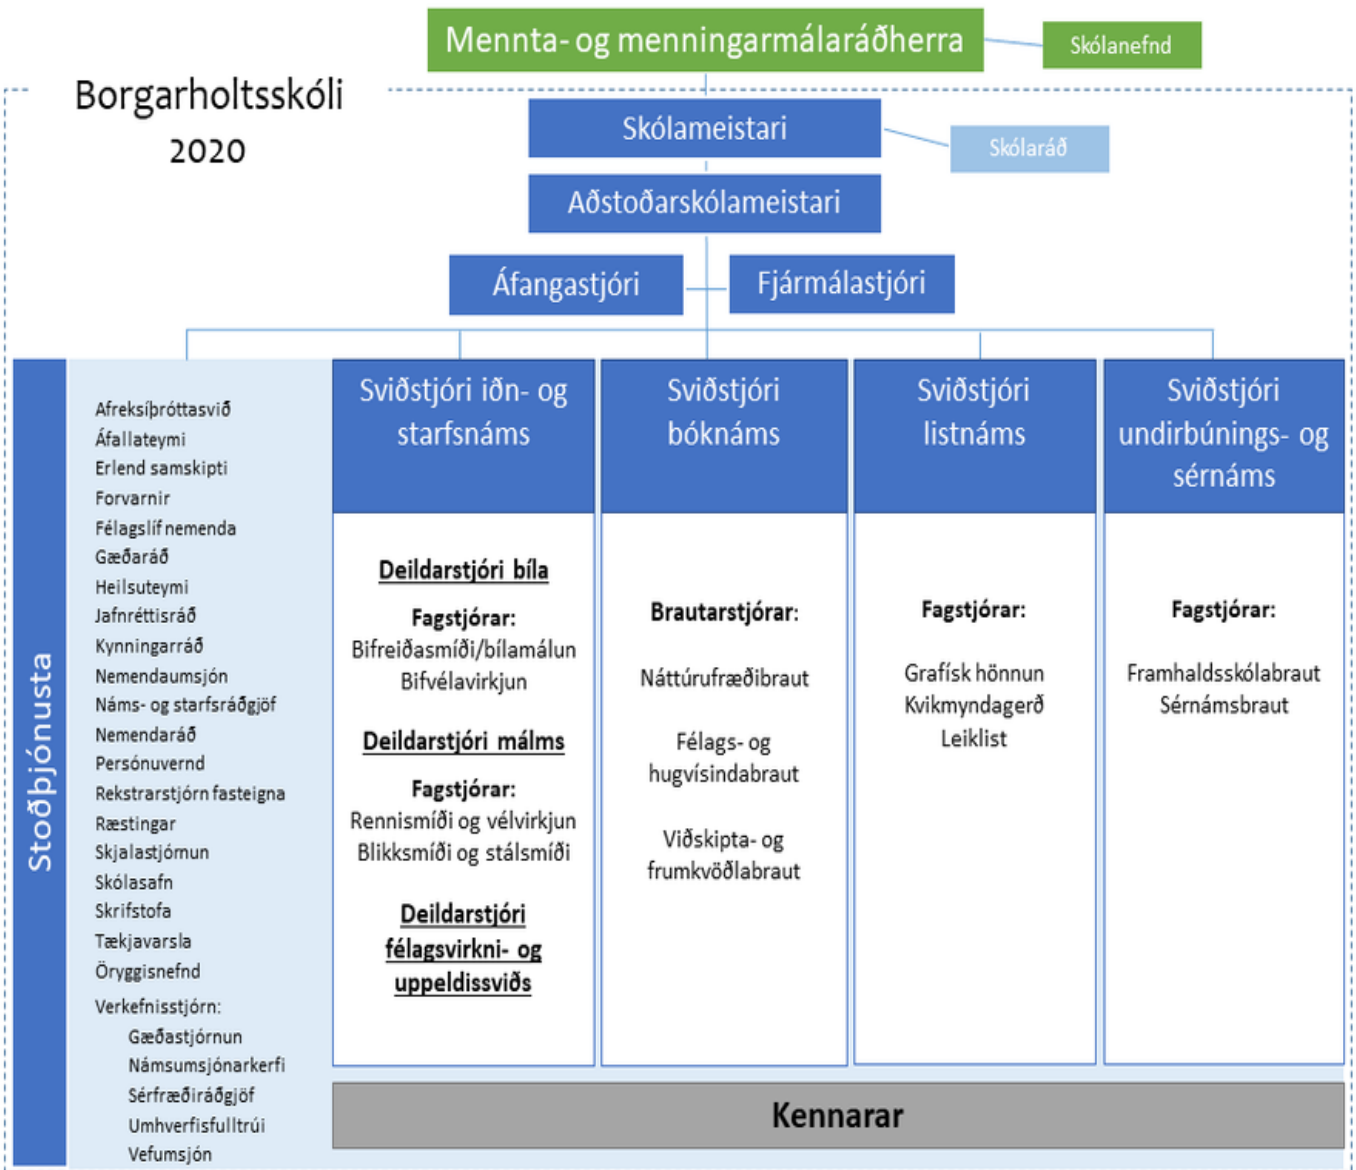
Mennta- og menningarmálaráðherra

Skólanefnd

Borgarholtsskóli
2020

Skólameistari

Skólaráð

Aðstoðarskólameistari

Áfangastjóri

Fjármálastjóri

Stoðþjónusta

Afreksíþróttasvið
Áfallateymi
Erlend samskipti
Forvarnir
Félagslíf nemenda
Gæðaráð
Heilsuteymi
Jafnréttisráð
Kynningarráð
Nemendaumsjón
Náms- og starfsráðgjöf
Nemendaráð
Persónuvernd
Rekstrarstjórn fasteigna
Ræstingar
Skjalastjórnun
Skólasafn
Skrifstofa
Tækjavarsla
Öryggisnefnd
Verkefnisstjórn:
Gæðastjórnun
Námsumsjónarkerfi
Sérfræðiráðgjöf
Umhverfisfulltrúi
Vefumsjón

Sviðstjóri iðn- og starfsnáms

Deildarstjóri bíla

Fagstjórar:
Bifreiðasmíði/bílamálun
Bifvélavirkjun

Deildarstjóri málms

Fagstjórar:
Rennismíði og vélvirkjun
Blikksmíði og stálsmíði

Deildarstjóri félagsvirkni- og uppeldissviðs

Sviðstjóri bóknáms

Brautarstjórar:

Náttúrufræðibraut

Félags- og hugvísindabraut

Viðskipta- og frumkvöðlabraut

Sviðstjóri listnáms

Fagstjórar:

Grafísk hönnun
Kvikmyndagerð
Leiklist

Sviðstjóri undirbúnings- og sérnáms

Fagstjórar:

Framhaldsskólabraut
Sérnámsbraut

Kennarar